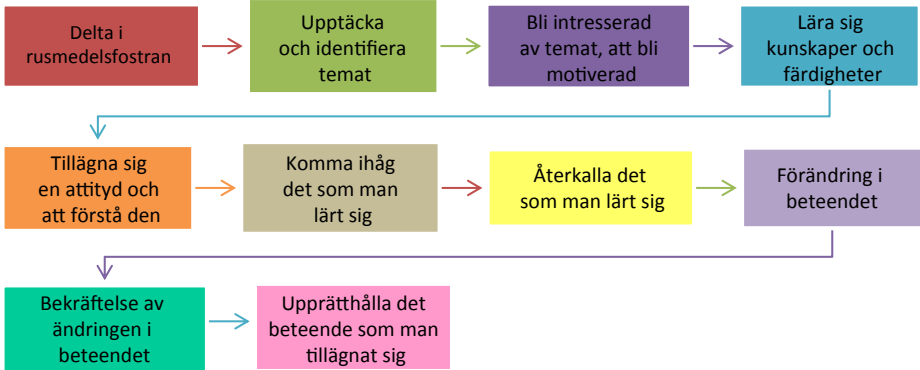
Delta i rusmedelsfostran

Upptäcka och identifiera temat

Bli intresserad av temat, att bli motiverad

Lära sig kunskaper och färdigheter

Tillägna sig en attityd och att förstå den

Komma ihåg det som man lärt sig

Återkalla det som man lärt sig

Förändring i beteendet

Bekräftelse av ändringen i beteendet

Upprätthålla det beteende som man tillägnat sig